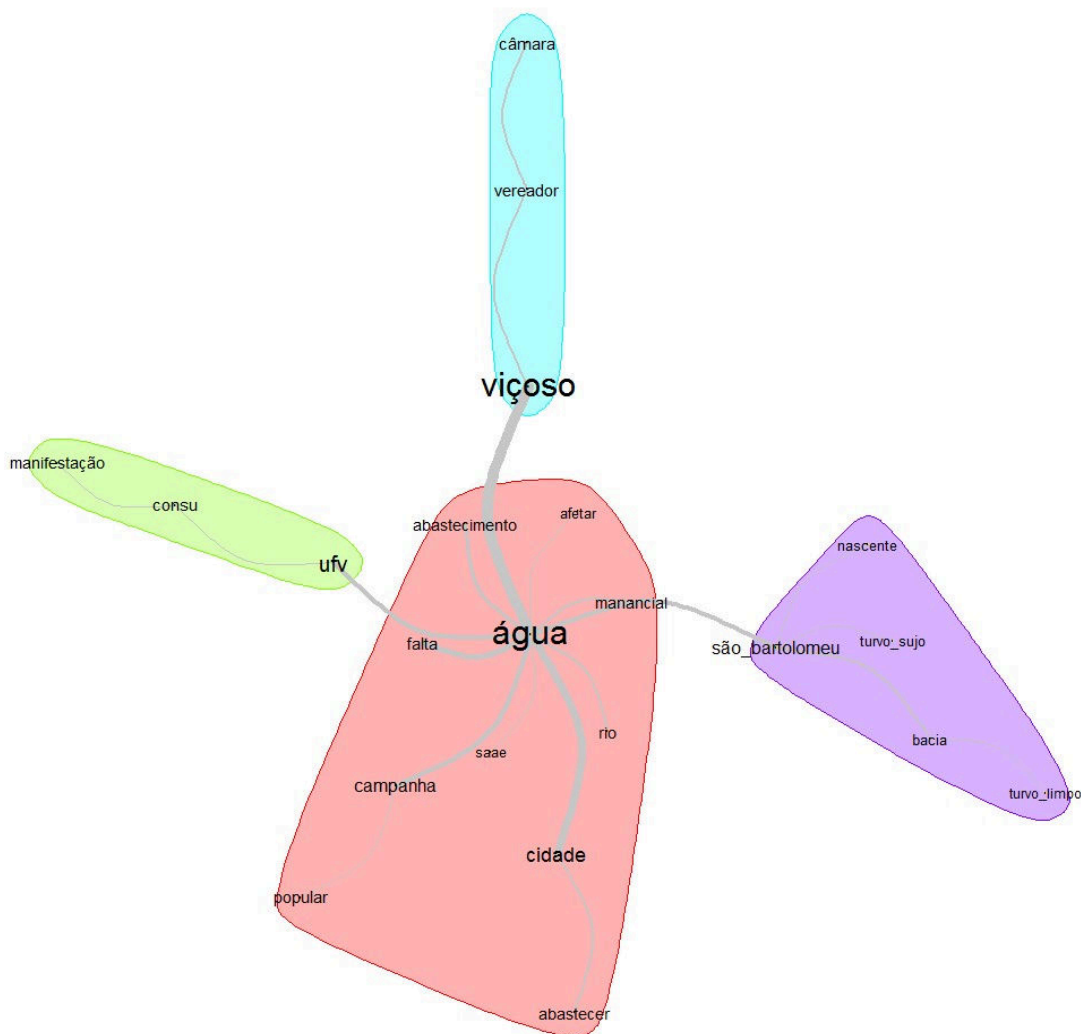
câmara

vereador

viçoso

manifestação

consu

ufv

abastecimento

afetar

manancial

nascente

água

falta

são_bartolomeu

turvo_sujo

rio

saae

bacia

campanha

turvo_limpo

cidade

popular

abastecer